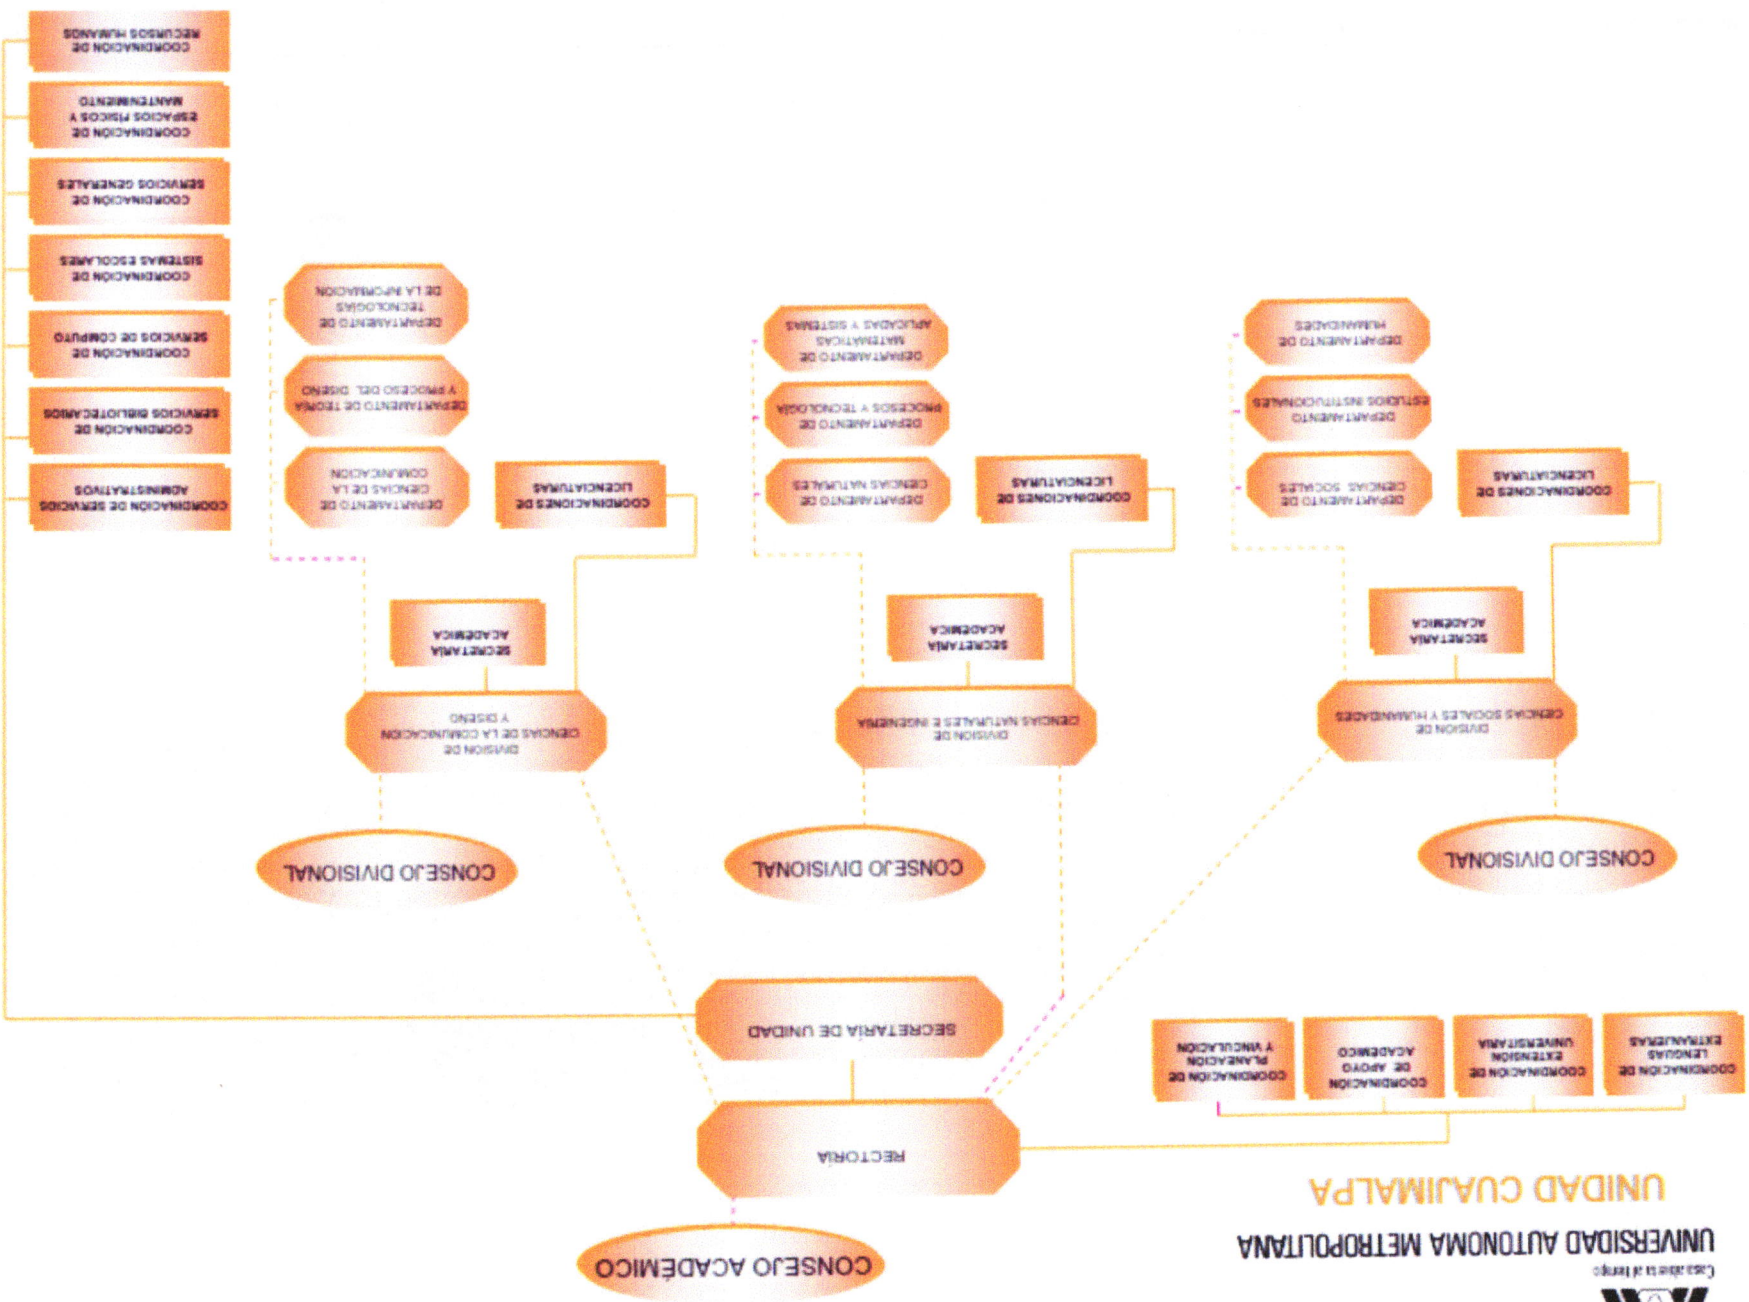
Casa abierta al tiempo
UNIVERSIDAD AUTONOMA METROPOLITANA
UNIDAD CUAJIMALPA

CONSEJO ACADÉMICO
RECTORÍA
SECRETARÍA DE UNIDAD

COORDINACIÓN DE PLANEACIÓN Y VINCULACIÓN
COORDINACIÓN DE APOYO ACADÉMICO
COORDINACIÓN DE EXTENSIÓN UNIVERSITARIA
COORDINACIÓN DE LENGUAS EXTRANJERAS

CONSEJO DIVISIONAL
DIVISIÓN DE CIENCIAS SOCIALES Y HUMANIDADES
SECRETARÍA ACADÉMICA
COORDINACIONES DE LICENCIATURAS
DEPARTAMENTO DE CIENCIAS SOCIALES
DEPARTAMENTO DE ESTUDIOS INSTITUCIONALES
DEPARTAMENTO DE HUMANIDADES

CONSEJO DIVISIONAL
DIVISIÓN DE CIENCIAS NATURALES E INGENIERÍA
SECRETARÍA ACADÉMICA
COORDINACIONES DE LICENCIATURAS
DEPARTAMENTO DE CIENCIAS NATURALES
DEPARTAMENTO DE PROCESOS Y TECNOLOGÍA
DEPARTAMENTO DE MATEMÁTICAS APLICADAS Y SISTEMAS

CONSEJO DIVISIONAL
DIVISIÓN DE CIENCIAS DE LA COMUNICACIÓN Y DISEÑO
SECRETARÍA ACADÉMICA
COORDINACIONES DE LICENCIATURAS
DEPARTAMENTO DE CIENCIAS DE LA COMUNICACIÓN
DEPARTAMENTO DE TEORÍA Y PROCESOS DEL DISEÑO
DEPARTAMENTO DE TECNOLOGÍAS DE LA INFORMACIÓN

COORDINACIÓN DE SERVICIOS ADMINISTRATIVOS
COORDINACIÓN DE SERVICIOS BIBLIOTECARIOS
COORDINACIÓN DE SERVICIOS DE CÓMPUTO
COORDINACIÓN DE SISTEMAS ESCOLARES
COORDINACIÓN DE SERVICIOS GENERALES
COORDINACIÓN DE ESPACIOS FÍSICOS Y MANTENIMIENTO
COORDINACIÓN DE RECURSOS HUMANOS